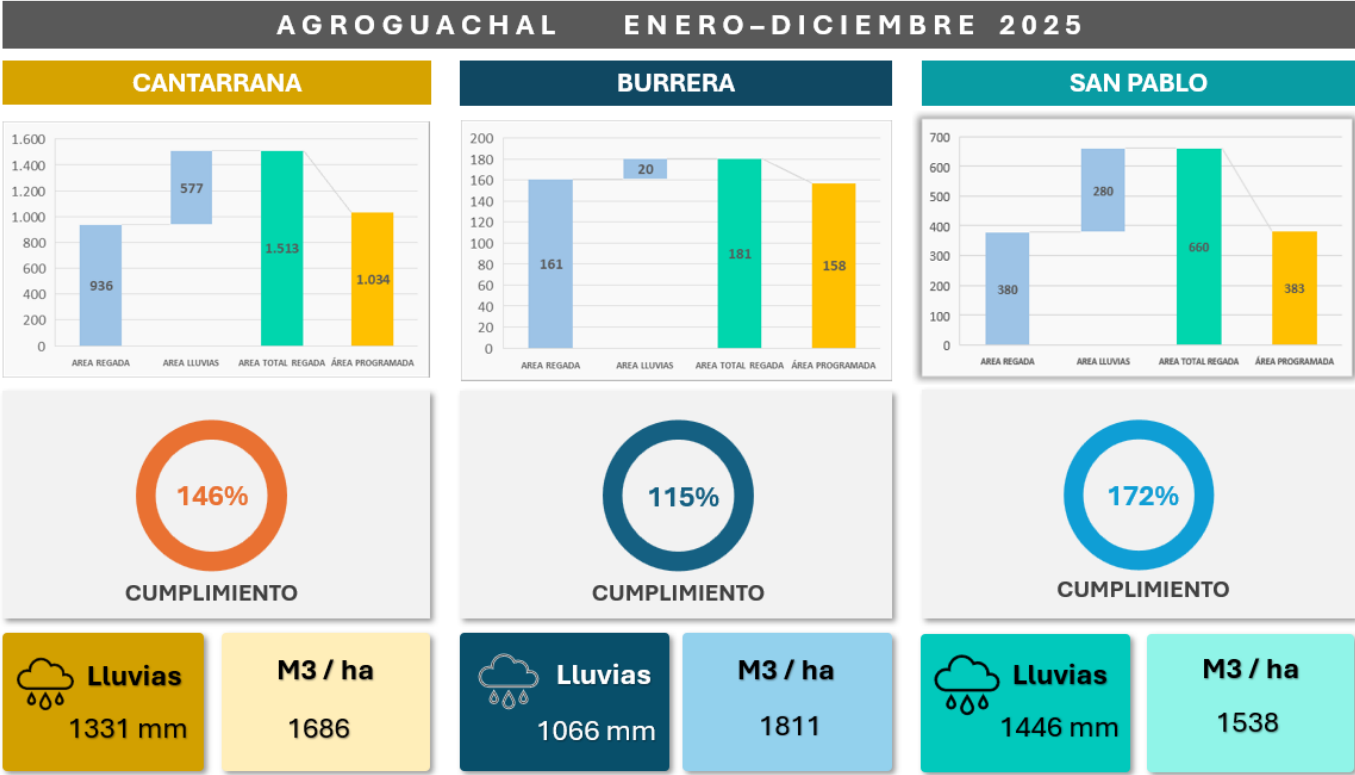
AGROGUACHAL ENERO–DICIEMBRE 2025

CANTARRANA

1.600
1.400
1.200
1.000
800
600
400
200
0

936
577
1.513
1.034

AREA REGADA
AREA LLUVIAS
AREA TOTAL REGADA
ÁREA PROGRAMADA

146%
CUMPLIMIENTO

Lluvias
1331 mm

M3 / ha
1686

BURRERA

200
180
160
140
120
100
80
60
40
20
0

161
20
181
158

AREA REGADA
AREA LLUVIAS
AREA TOTAL REGADA
ÁREA PROGRAMADA

115%
CUMPLIMIENTO

Lluvias
1066 mm

M3 / ha
1811

SAN PABLO

700
600
500
400
300
200
100
0

380
280
660
383

AREA REGADA
AREA LLUVIAS
AREA TOTAL REGADA
ÁREA PROGRAMADA

172%
CUMPLIMIENTO

Lluvias
1446 mm

M3 / ha
1538